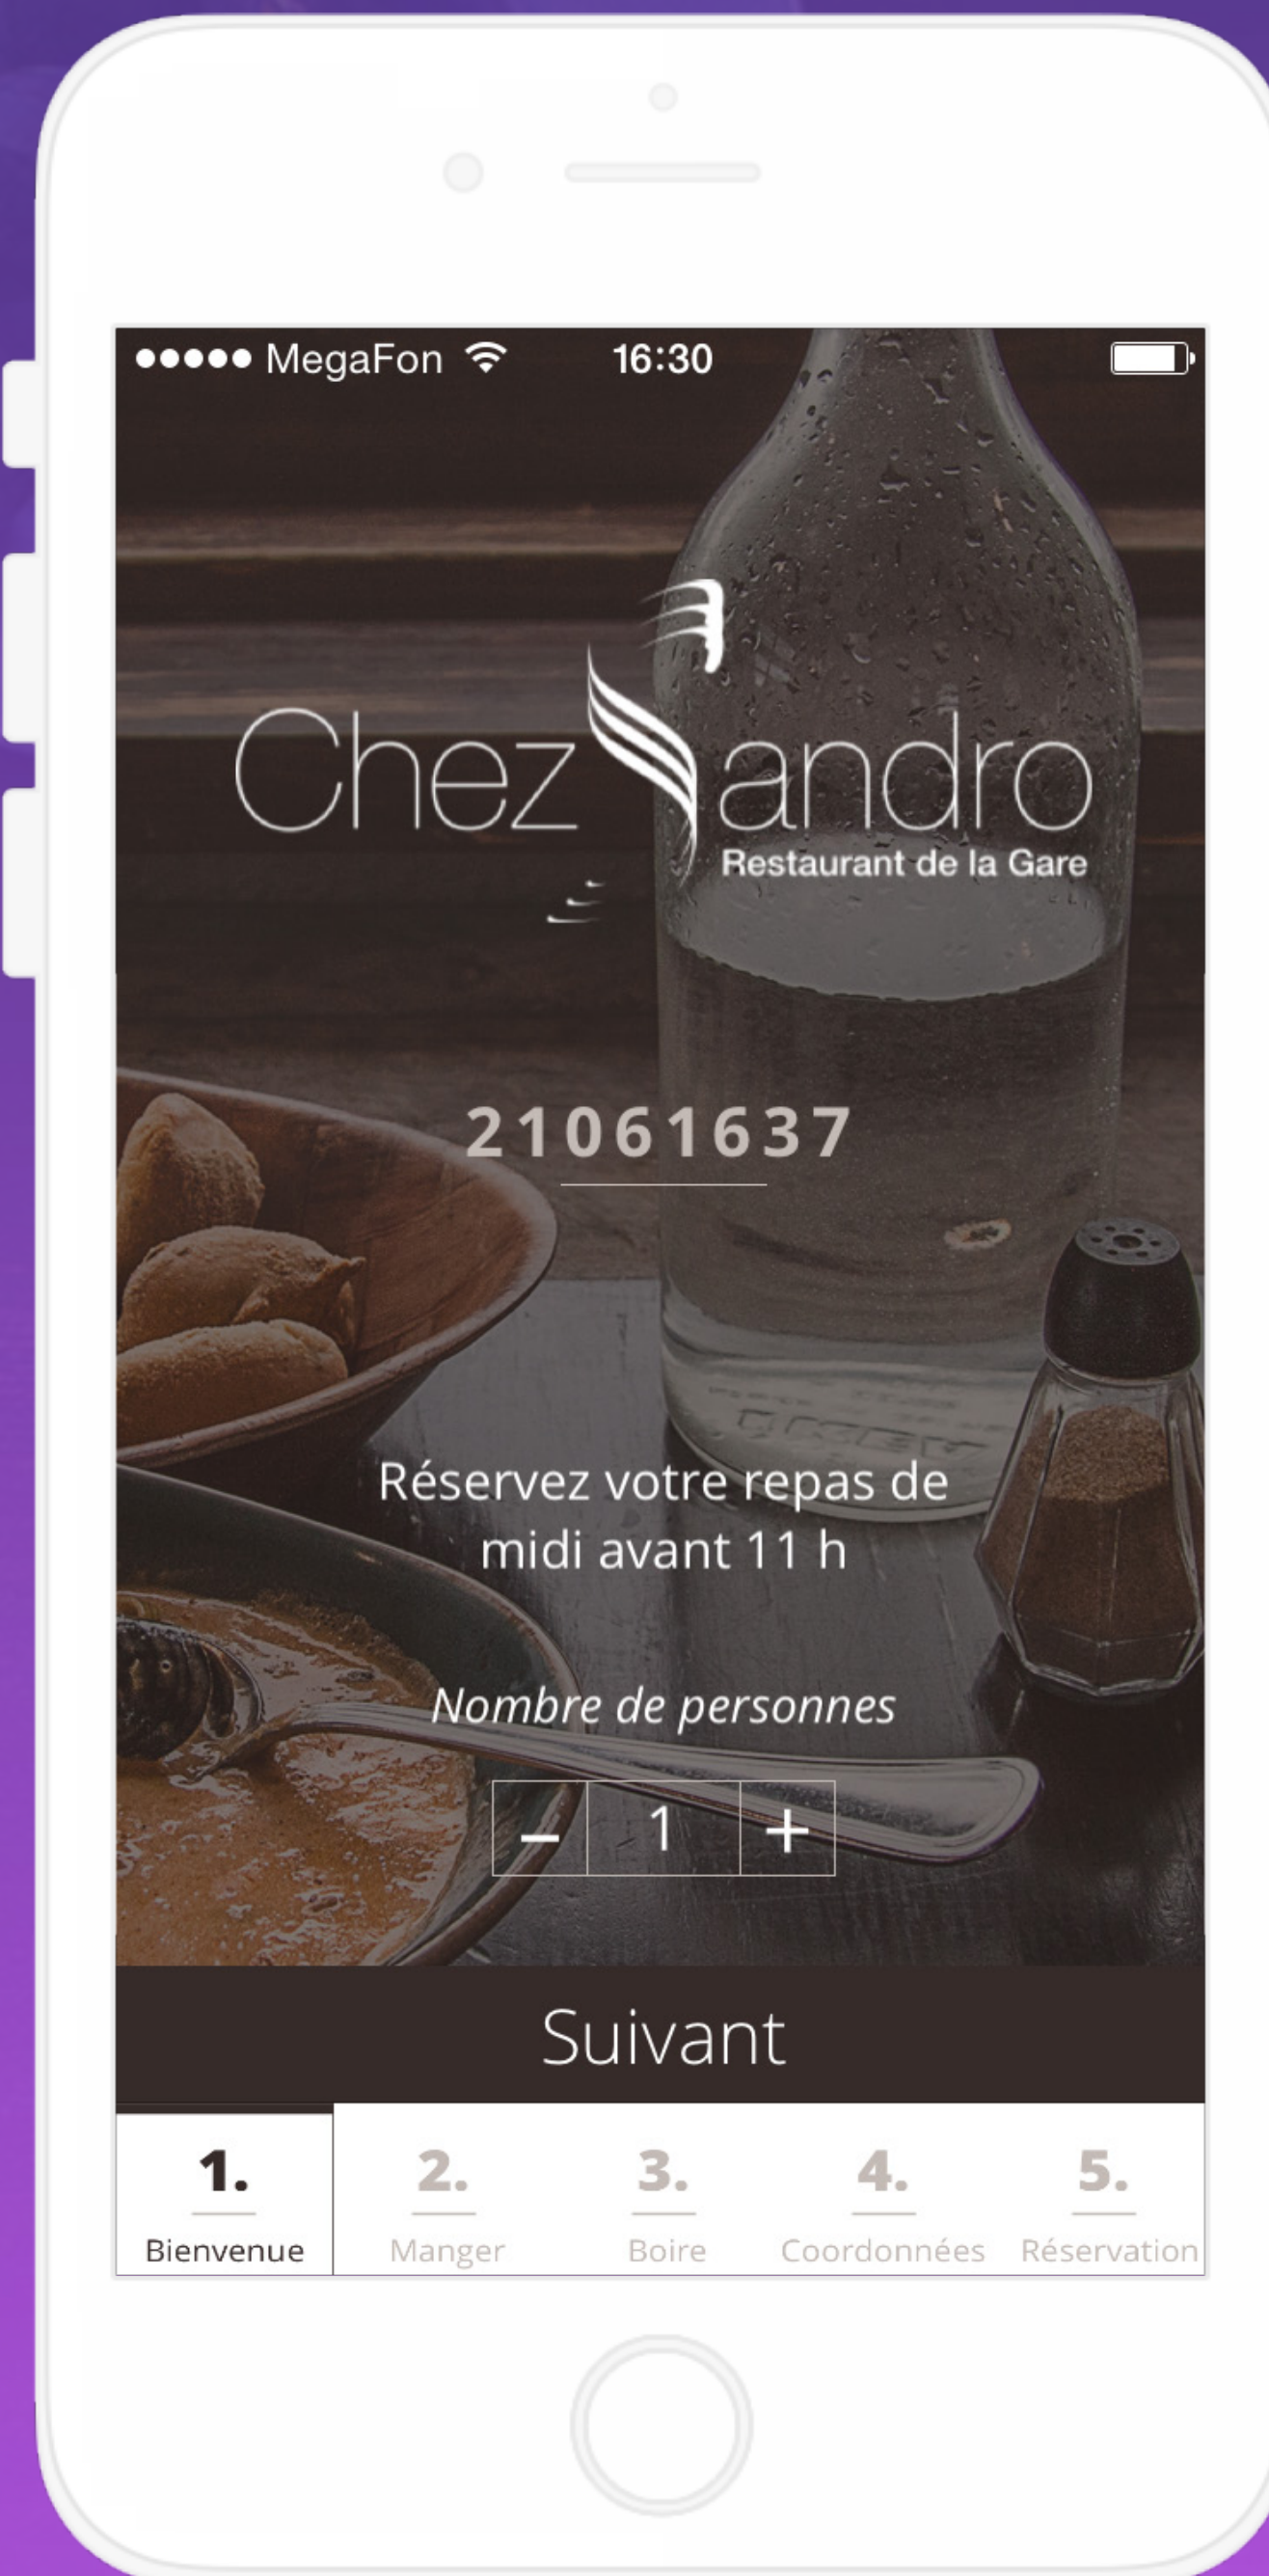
●●●●● MegaFon 16:30

Chez Sandro
Restaurant de la Gare

21061637

Réservez votre repas de midi avant 11 h

Nombre de personnes

– 1 +

Suivant

1.
Bienvenue

2.
Manger

3.
Boire

4.
Coordonnées

5.
Réservation